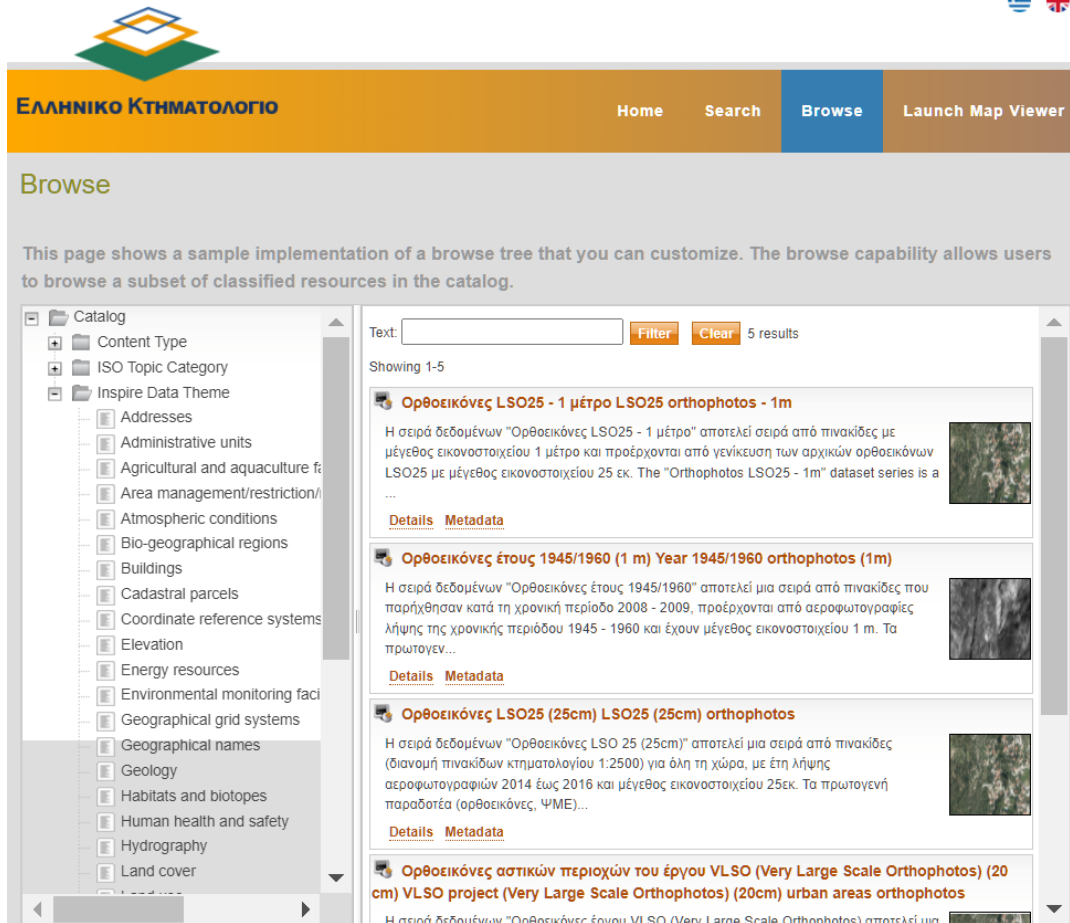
Ελληνικο Κτηματολογιο

Home Search Browse Launch Map Viewer

Browse

This page shows a sample implementation of a browse tree that you can customize. The browse capability allows users to browse a subset of classified resources in the catalog.

Catalog
Content Type
ISO Topic Category
Inspire Data Theme
Addresses
Administrative units
Agricultural and aquaculture fa
Area management/restriction/
Atmospheric conditions
Bio-geographical regions
Buildings
Cadastral parcels
Coordinate reference systems
Elevation
Energy resources
Environmental monitoring faci
Geographical grid systems
Geographical names
Geology
Habitats and biotopes
Human health and safety
Hydrography
Land cover
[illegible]

Text: Filter Clear 5 results

Showing 1-5

Ορθοεικόνες LSO25 - 1 μέτρο LSO25 orthophotos - 1m

Η σειρά δεδομένων "Ορθοεικόνες LSO25 - 1 μέτρο" αποτελεί σειρά από πινακίδες με μέγεθος εικονοστοιχείου 1 μέτρο και προέρχονται από γενίκευση των αρχικών ορθοεικόνων LSO25 με μέγεθος εικονοστοιχείου 25 εκ. The "Orthophotos LSO25 - 1m" dataset series is a ...

Details Metadata

Ορθοεικόνες έτους 1945/1960 (1 m) Year 1945/1960 orthophotos (1m)

Η σειρά δεδομένων "Ορθοεικόνες έτους 1945/1960" αποτελεί μια σειρά από πινακίδες που παρήχθησαν κατά τη χρονική περίοδο 2008 - 2009, προέρχονται από αεροφωτογραφίες λήψης της χρονικής περιόδου 1945 - 1960 και έχουν μέγεθος εικονοστοιχείου 1 m. Τα πρωτογεν...

Details Metadata

Ορθοεικόνες LSO25 (25cm) LSO25 (25cm) orthophotos

Η σειρά δεδομένων "Ορθοεικόνες LSO 25 (25cm)" αποτελεί μια σειρά από πινακίδες (διανομή πινακίδων κτηματολογίου 1:2500) για όλη τη χώρα, με έτη λήψης αεροφωτογραφιών 2014 έως 2016 και μέγεθος εικονοστοιχείου 25εκ. Τα πρωτογενή παραδοτέα (ορθοεικόνες, ΨΜΕ)...

Details Metadata

Ορθοεικόνες αστικών περιοχών του έργου VLSO (Very Large Scale Orthophotos) (20 cm) VLSO project (Very Large Scale Orthophotos) (20cm) urban areas orthophotos

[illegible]